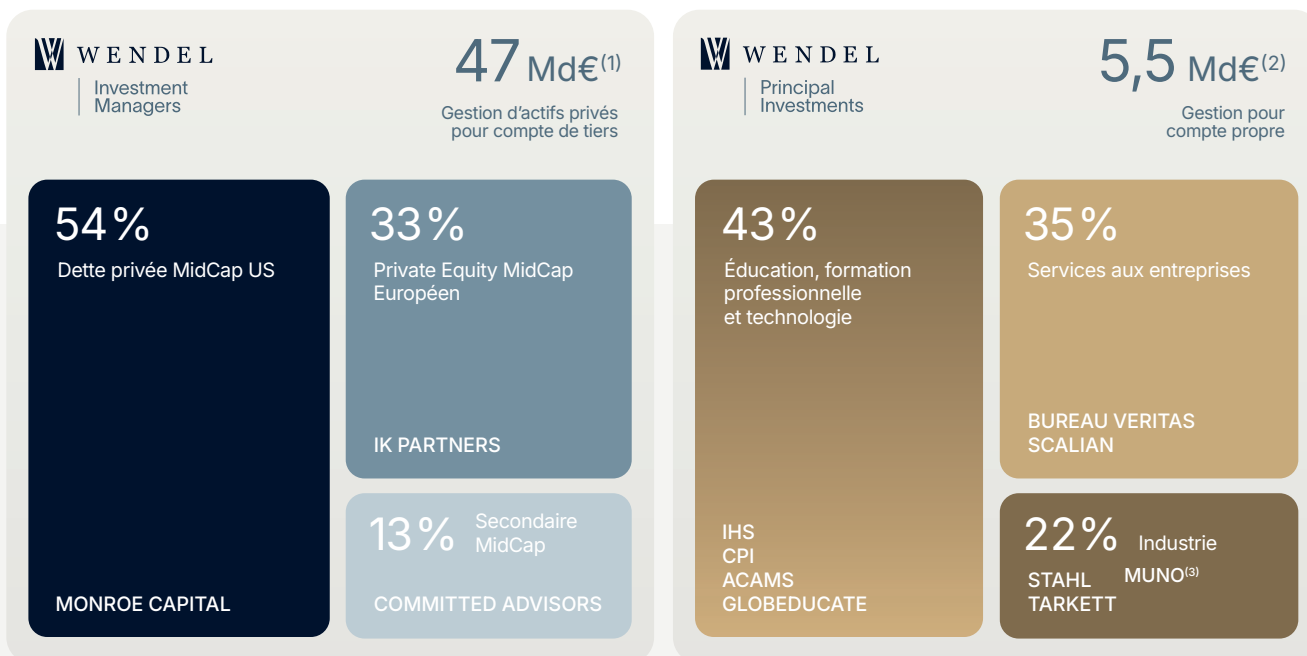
WENDEL
Investment Managers

47 Md€$^{(1)}$
Gestion d'actifs privés pour compte de tiers

54 %
Dette privée MidCap US

MONROE CAPITAL

33 %
Private Equity MidCap Européen

IK PARTNERS

13 % Secondaire MidCap

COMMITTED ADVISORS

WENDEL
Principal Investments

5,5 Md€$^{(2)}$
Gestion pour compte propre

43 %
Éducation, formation professionnelle et technologie

IHS
CPI
ACAMS
GLOBEDUCATE

35 %
Services aux entreprises

BUREAU VERITAS
SCALIAN

22 % Industrie
STAHL
TARKETT
MUNO$^{(3)}$